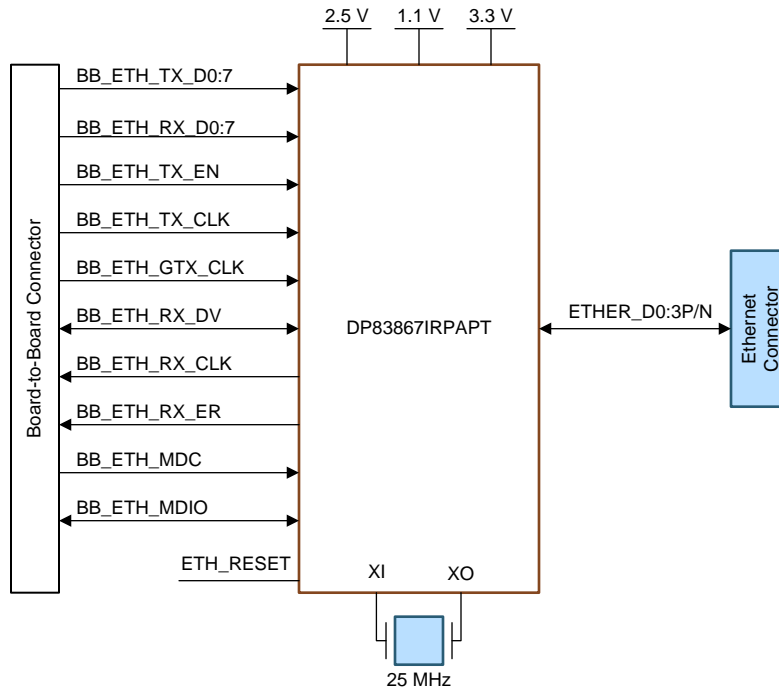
2.5 V
1.1 V
3.3 V

Board-to-Board Connector

BB_ETH_TX_D0:7
BB_ETH_RX_D0:7
BB_ETH_TX_EN
BB_ETH_TX_CLK
BB_ETH_GTX_CLK
BB_ETH_RX_DV
BB_ETH_RX_CLK
BB_ETH_RX_ER
BB_ETH_MDC
BB_ETH_MDIO
ETH_RESET

DP83867IRPAPT

XI
XO

25 MHz

ETHER_D0:3P/N

Ethernet Connector